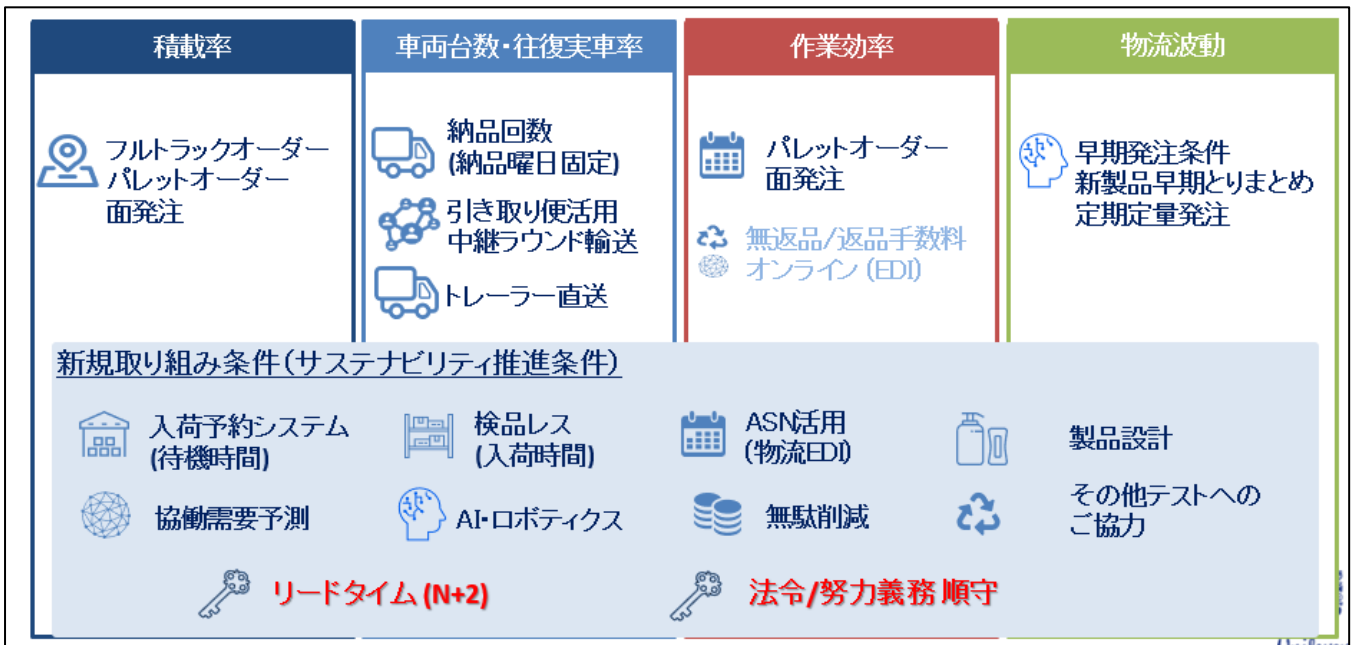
積載率

フルトラックオーダー
パレットオーダー
面発注

車両台数・往復実車率

納品回数
(納品曜日固定)

引き取り便活用
中継ラウンド輸送

トレーラー直送

作業効率

パレットオーダー
面発注

無返品/返品手数料
オンライン(EDI)

物流波動

早期発注条件
新製品早期とりまとめ
定期定量発注

新規取り組み条件(サステナビリティ推進条件)

入荷予約システム
(待機時間)

検品レス
(入荷時間)

ASN活用
(物流EDI)

製品設計

協働需要予測

AI・ロボティクス

無駄削減

その他テストへの
ご協力

リードタイム (N+2)

法令/努力義務 順守